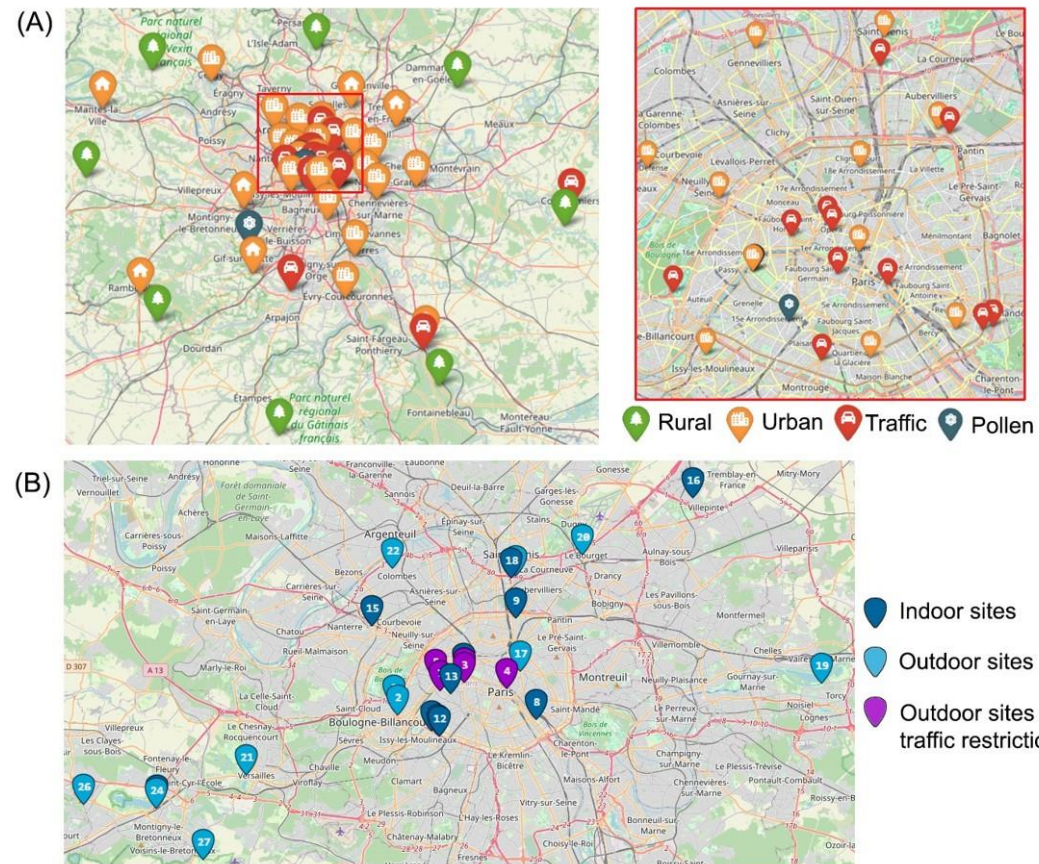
(A)

Parc naturel régional du Vexin français
L'Isle-Adam
Persan
Dammartin-en-Goële
Mantes-la-Ville
Éragny
Andrésy
Taverny
Meaux
Poissy
Villepreux
Montévrain
Coulommiers
Montigny-le-Bretonneux
Bagneux
Chennevières-sur-Marne
Verrières-le-Buisson
Gif-sur-Yvette
Rambouillet
Évry-Courcouronnes
Arpajon
Saint-Fargeau-Ponthierry
Dourdan
Étampes
Parc naturel régional du Gâtinais français
Fontainebleau
Montereau-Fault-Yonne

Gennevilliers
Saint-Denis
Colombes
La Courneuve
Asnières-sur-Seine
Saint-Ouen-sur-Seine
Aubervilliers
La Garenne-Colombes
Clichy
Courbevoie
Levallois-Perret
Pantin
Neuilly-sur-Seine
17e Arrondissement
18e Arrondissement
Le Pré-Saint-Gervais
Monceau
Faubourg Poissonnière
Bois de Boulogne
16e Arrondissement
Ménilmontant
Bagnolet
Passy
Faubourg Saint-Honoré
Paris
Auteuil
Grenelle
15e Arrondissement
5e Arrondissement
Faubourg Saint-Antoine
Boulogne-Billancourt
Plaisance
Quartier de la Glacière
Bercy
Issy-les-Moulineaux
Maison-Blanche
Montrouge
Charenton-le-Pont

Rural Urban Traffic Pollen

(B)

Triel-sur-Seine
Vernouillet
Andrésy
Franconville
Eaubonne
Gonesse
Tremblay-en-France
Mitry-Mory
Forêt domaniale de Saint-Germain-en-Laye
Sannois
Deuil-la-Barre
Garges-lès-Gonesse
Villepinte
Achères
Argenteuil
Épinay-sur-Seine
Stains
Dugny
Le Bourget
Carrières-sous-Poissy
Maisons-Laffitte
Aulnay-sous-Bois
Villeparisis
Poissy
Bezons
Colombes
Asnières-sur-Seine
Saint-Denis
La Courneuve
Drancy
Carrières-sur-Seine
Aubervilliers
Les Pavillons-sous-Bois
Saint-Germain-en-Laye
Nanterre
Courbevoie
Pantin
Bobigny
Montfermeil
Chatou
Neuilly-sur-Seine
Le Pré-Saint-Gervais
Villemomble
Chelles
Rueil-Malmaison
Vaires-sur-Marne
D 307
A 13
Marly-le-Roi
Paris
Montreuil
Neuilly-Plaisance
Gournay-sur-Marne
Torcy
La Celle-Saint-Cloud
Saint-Cloud
Boulogne-Billancourt
Saint-Mandé
Bois de Vincennes
Le Perreux-sur-Marne
Noisiel
Lognes
Villepreux
Le Chesnay-Rocquencourt
Sèvres
Issy-les-Moulineaux
Charenton-le-Pont
Les Clayes-sous-Bois
Versailles
Chaville
Meudon
Le Kremlin-Bicêtre
Champigny-sur-Marne
Le Plessis-Trévise
Pontault-Combault
Fontenay-le-Fleury
Saint-Cyr-l'École
Viroflay
Clamart
Maisons-Alfort
Chennevières-sur-Marne
Roissy-en-Brie
Bagneux
Vitry-sur-Seine
Montigny-le-Bretonneux
Voisins-le-Bretonneux
Le Plessis-Robinson
Bonneuil-sur-Marne
Châtenay-Malabry
Choisy-le-Roi
Fresnes
Ozoir-la-Ferrière

16 28 22 18 9 15 17 19 5 3 4 13 2 8 12 21 26 24 27

Indoor sites
Outdoor sites
Outdoor sites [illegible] traffic restrictio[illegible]